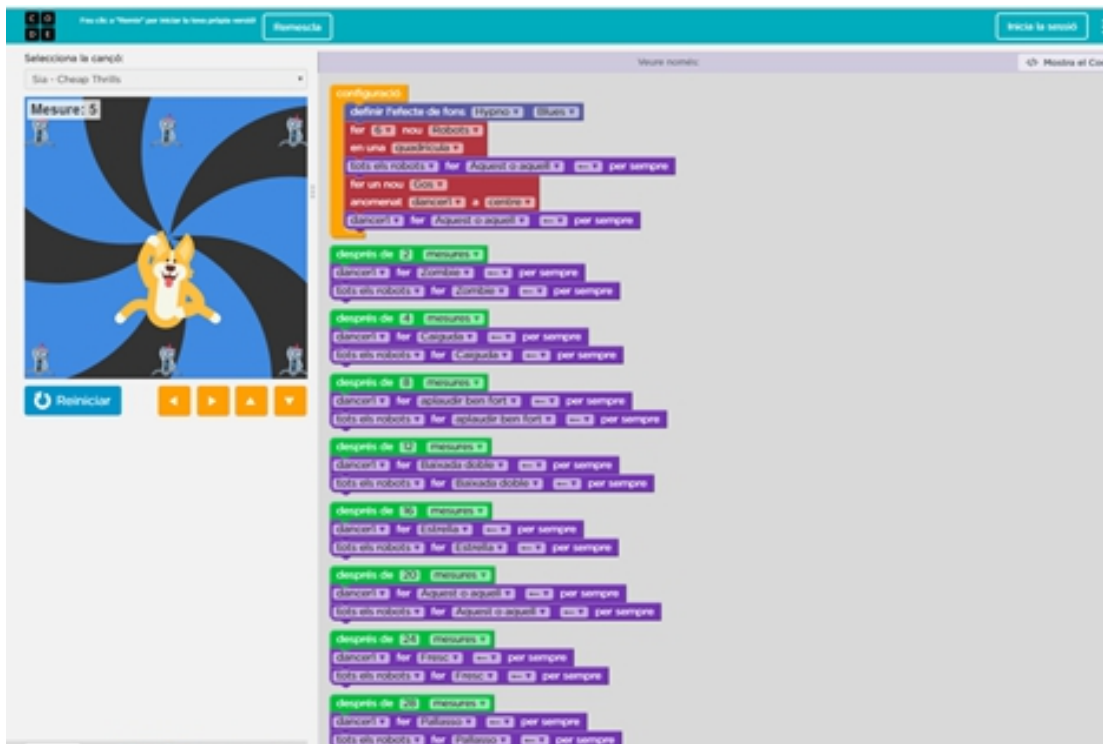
C O D E

Fes clic a "Remix" per iniciar la teva pròpia versió!

Remescla

Inicia la sessió

Selecciona la cançó:

Sia - Cheap Thrills

Mesure: 5

Reiniciar

Veure només

Mostra el Co

configuració

definir l'efecte de fons Hypno Blues

fer 6 nou Robots

en una quadrícula

tots els robots fer Aquest o aquell ←→ per sempre

fer un nou Gos

anomenat dancer1 a centre

dancer1 fer Aquest o aquell ←→ per sempre

després de 2 mesures

dancer1 fer Zombie ←→ per sempre

tots els robots fer Zombie ←→ per sempre

després de 4 mesures

dancer1 fer Caiguda ←→ per sempre

tots els robots fer Caiguda ←→ per sempre

després de 8 mesures

dancer1 fer aplaudir ben fort ←→ per sempre

tots els robots fer aplaudir ben fort ←→ per sempre

després de 12 mesures

dancer1 fer Baixada doble ←→ per sempre

tots els robots fer Baixada doble ←→ per sempre

després de 16 mesures

dancer1 fer Estrella ←→ per sempre

tots els robots fer Estrella ←→ per sempre

després de 20 mesures

dancer1 fer Aquest o aquell ←→ per sempre

tots els robots fer Aquest o aquell ←→ per sempre

després de 24 mesures

dancer1 fer Fresc ←→ per sempre

tots els robots fer Fresc ←→ per sempre

després de 28 mesures

dancer1 fer Pallasso ←→ per sempre

tots els robots fer Pallasso ←→ per sempre